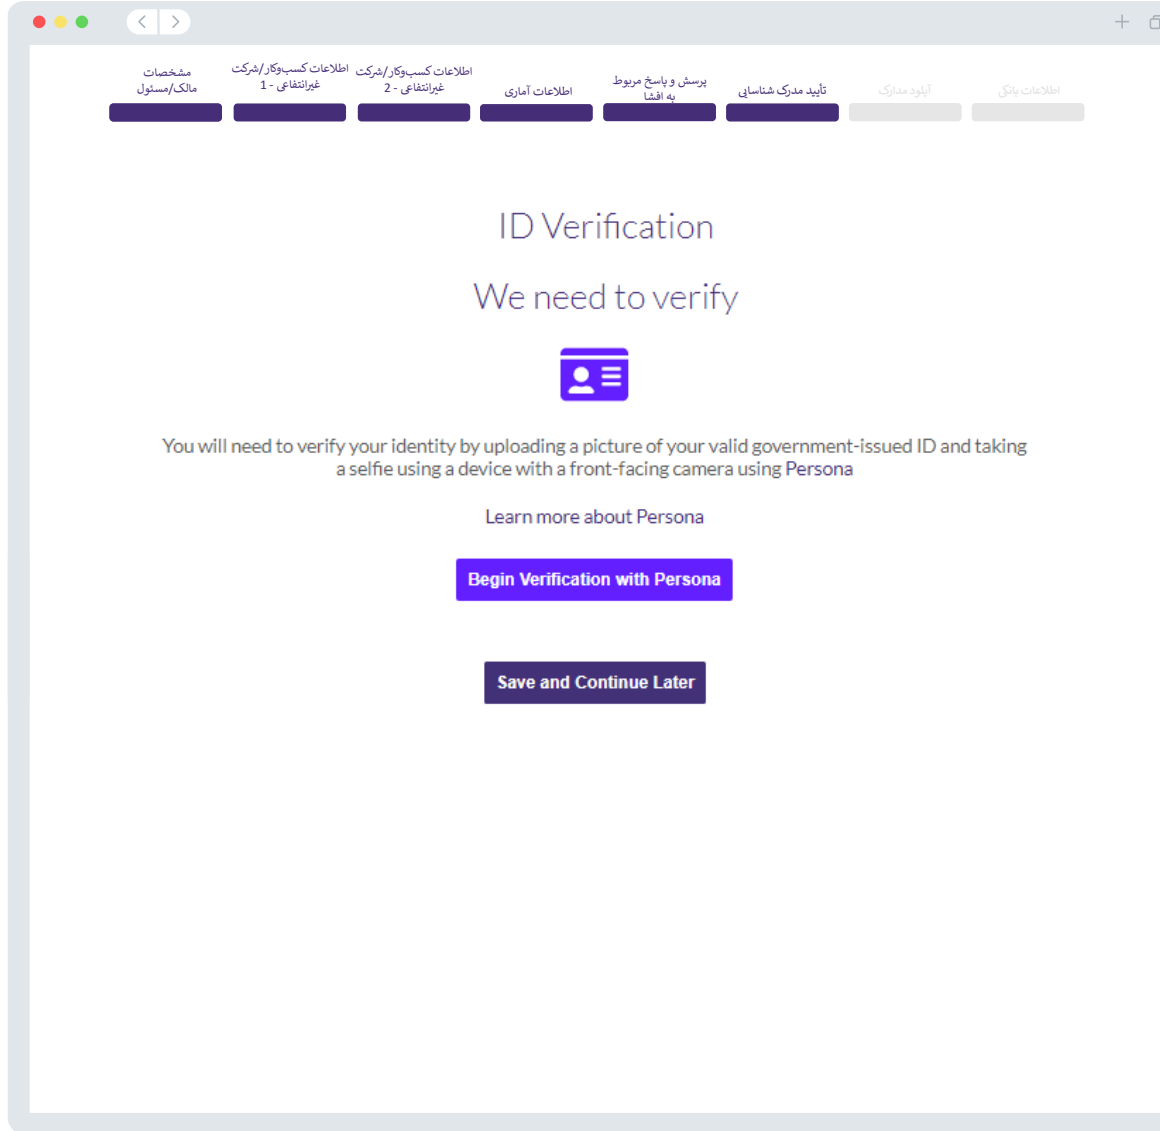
مشخصات مالک/مسئول

اطلاعات کسب‌وکار/شرکت غیرانتفاعی - 1

اطلاعات کسب‌وکار/شرکت غیرانتفاعی - 2

اطلاعات آماری

پرسش و پاسخ مربوط به افشا

تأیید مدرک شناسایی

آپلود مدارک

اطلاعات بانکی

ID Verification

We need to verify

You will need to verify your identity by uploading a picture of your valid government-issued ID and taking a selfie using a device with a front-facing camera using Persona

Learn more about Persona

Begin Verification with Persona

Save and Continue Later